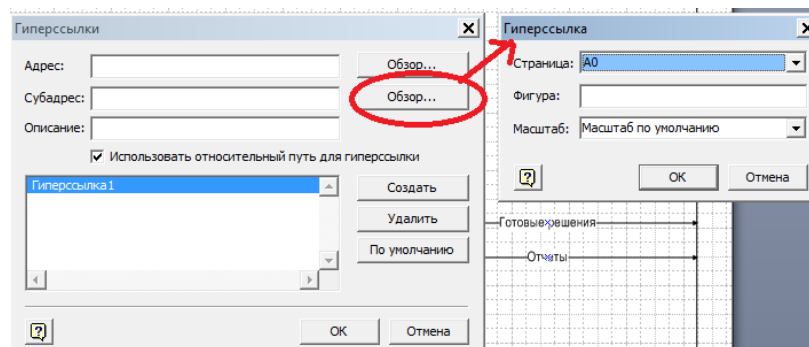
Гиперссылки

Адрес:

Обзор...

Субадрес:

Обзор...

Описание:

Использовать относительный путь для гиперссылки

Гиперссылка1

Создать

Удалить

По умолчанию

ОК

Отмена

Гиперссылка

Страница: А0

Фигура:

Масштаб: Масштаб по умолчанию

ОК

Отмена

Готовые решения

Отчеты